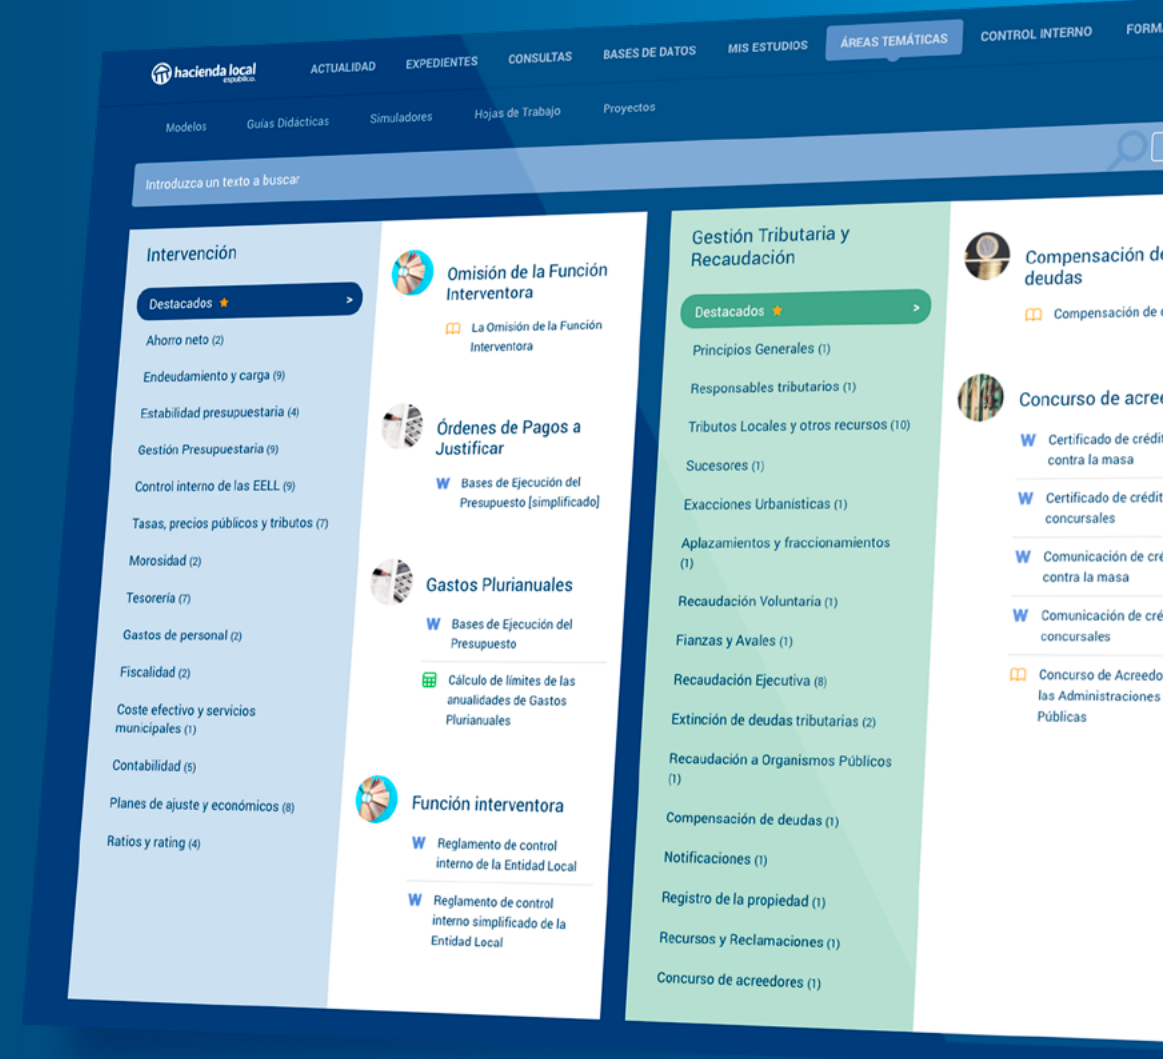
hacienda local espublico

ACTUALIDAD EXPEDIENTES CONSULTAS BASES DE DATOS MIS ESTUDIOS ÁREAS TEMÁTICAS CONTROL INTERNO FORMA

Modelos Guías Didácticas Simuladores Hojas de Trabajo Proyectos

Introduzca un texto a buscar

Intervención

Destacados ★ >

Ahorro neto (2)

Endeudamiento y carga (9)

Estabilidad presupuestaria (4)

Gestión Presupuestaria (9)

Control interno de las EELL (9)

Tasas, precios públicos y tributos (7)

Morosidad (2)

Tesorería (7)

Gastos de personal (2)

Fiscalidad (2)

Coste efectivo y servicios municipales (1)

Contabilidad (5)

Planes de ajuste y económicos (8)

Ratios y rating (4)

Omisión de la Función Interventora

La Omisión de la Función Interventora

Órdenes de Pagos a Justificar

W Bases de Ejecución del Presupuesto [simplificado]

Gastos Plurianuales

W Bases de Ejecución del Presupuesto

Cálculo de límites de las anualidades de Gastos Plurianuales

Función interventora

W Reglamento de control interno de la Entidad Local

W Reglamento de control interno simplificado de la Entidad Local

Gestión Tributaria y Recaudación

Destacados ★ >

Principios Generales (1)

Responsables tributarios (1)

Tributos Locales y otros recursos (10)

Sucesores (1)

Exacciones Urbanísticas (1)

Aplazamientos y fraccionamientos (1)

Recaudación Voluntaria (1)

Fianzas y Avales (1)

Recaudación Ejecutiva (8)

Extinción de deudas tributarias (2)

Recaudación a Organismos Públicos (1)

Compensación de deudas (1)

Notificaciones (1)

Registro de la propiedad (1)

Recursos y Reclamaciones (1)

Concurso de acreedores (1)

Compensación de deudas

Compensación de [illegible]

Concurso de acre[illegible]

W Certificado de crédit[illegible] contra la masa

W Certificado de crédit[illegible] concursales

W Comunicación de cré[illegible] contra la masa

W Comunicación de cré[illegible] concursales

Concurso de Acreedo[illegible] las Administraciones Públicas